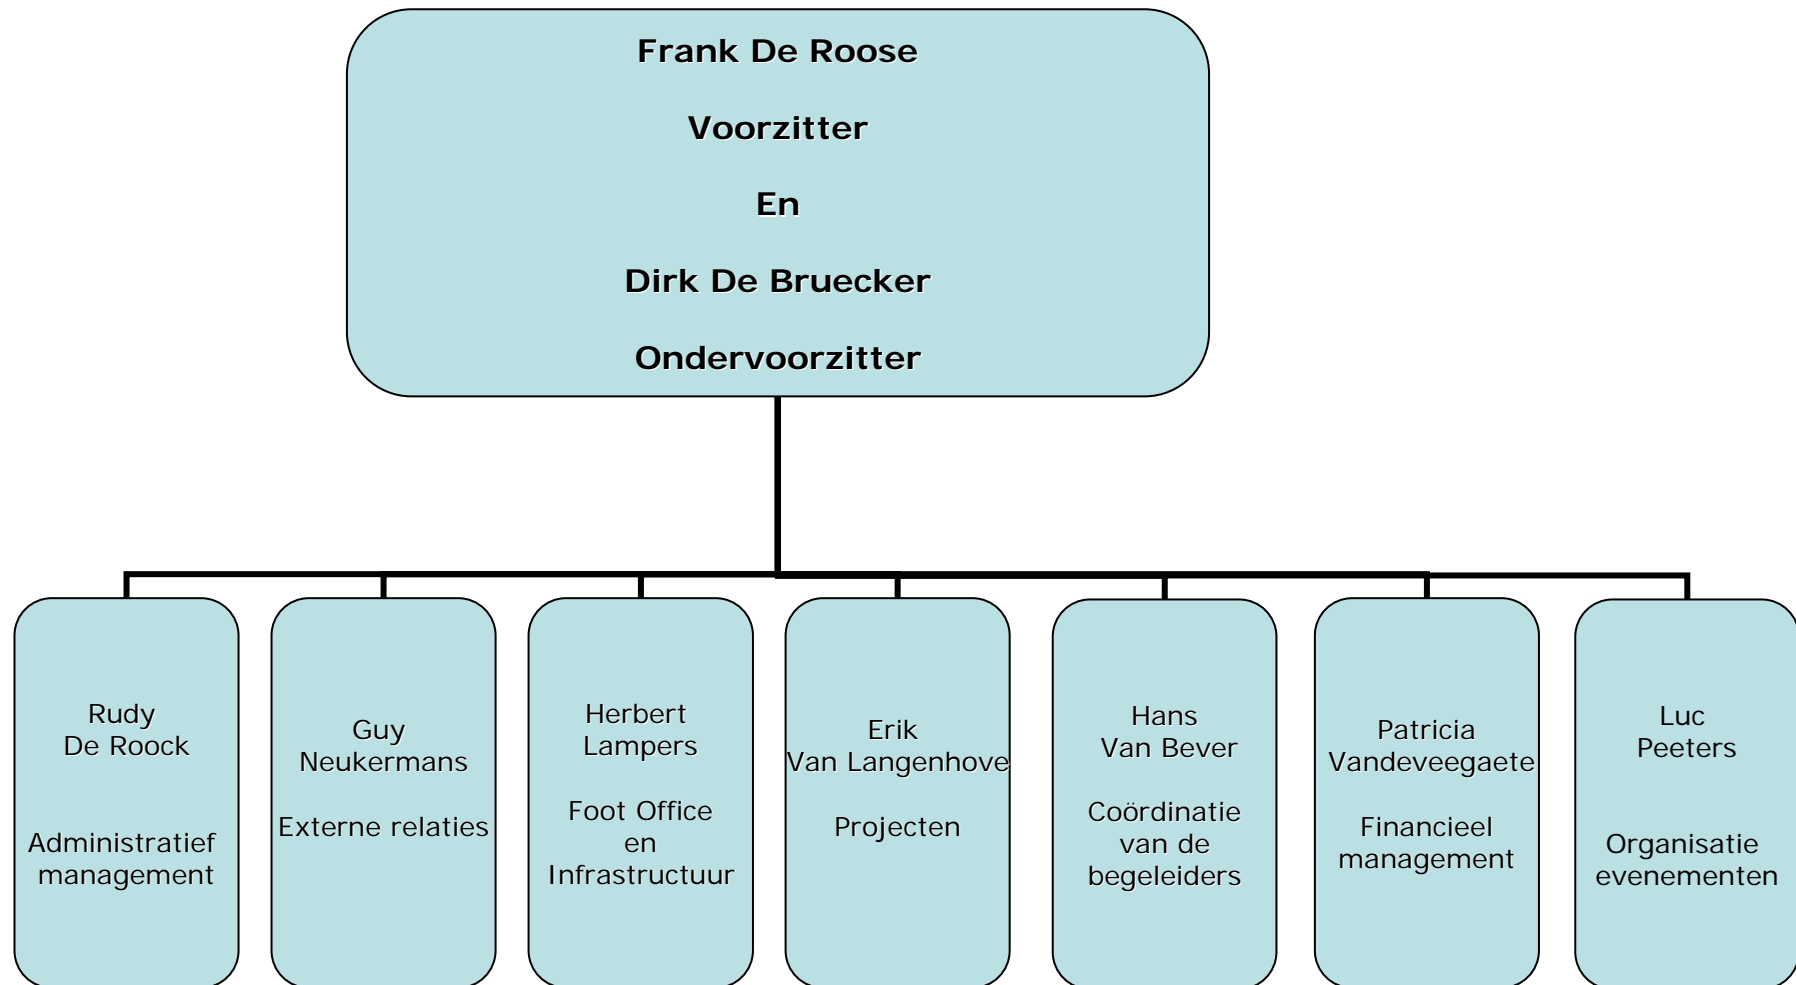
Frank De Roose

Voorzitter

En

Dirk De Bruecker

Ondervoorzitter

Rudy
De Roock

Administratief management

Guy
Neukermans

Externe relaties

Herbert
Lampers

Foot Office en Infrastructuur

Erik
Van Langenhove

Projecten

Hans
Van Bever

Coördinatie van de begeleiders

Patricia
Vandeveegaete

Financieel management

Luc
Peeters

Organisatie evenementen